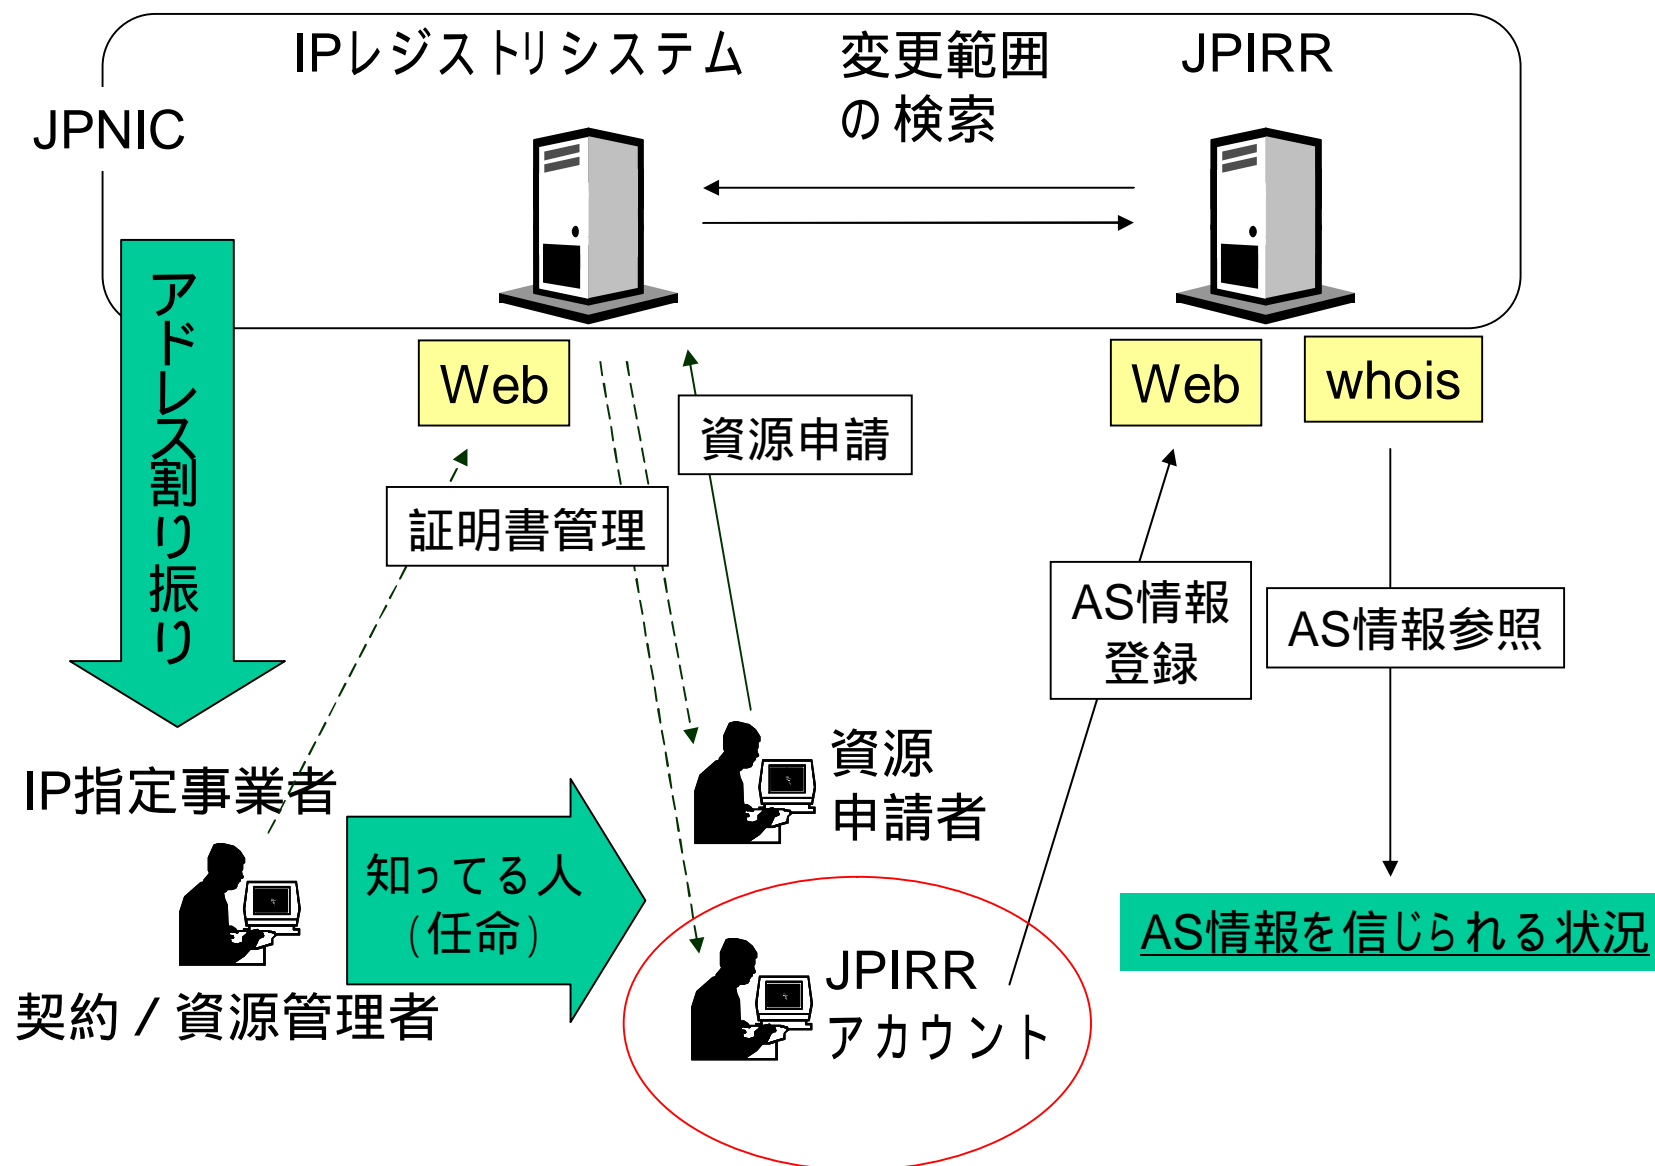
IPレジストリシステム

変更範囲
の検索

JPIRR

JPNIC

アドレス割り振り

Web

資源申請

Web

whois

証明書管理

AS情報
登録

AS情報参照

資源
申請者

IP指定事業者

知ってる人
（任命）

JPIRR
アカウント

AS情報を信じられる状況

契約 / 資源管理者